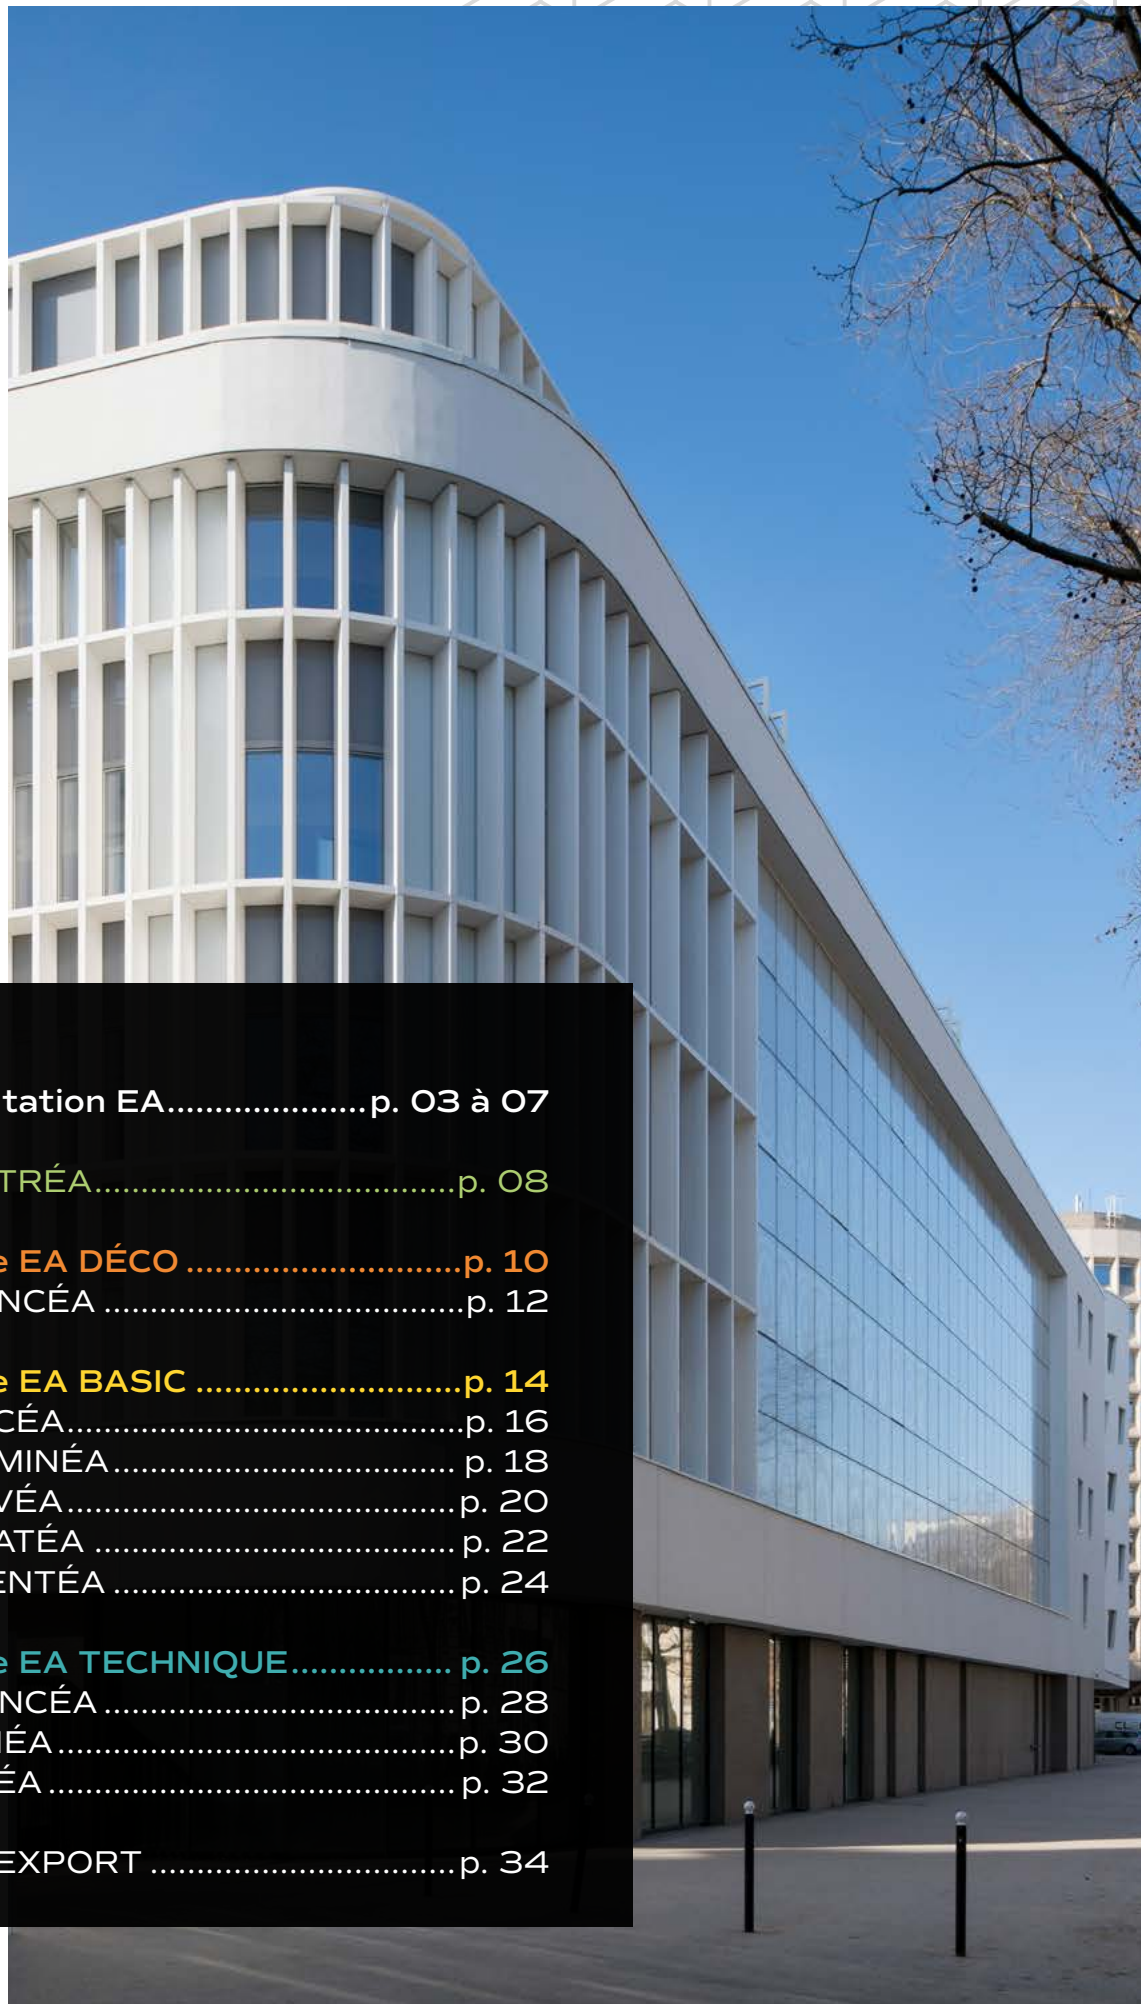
tation EA....................p. 03 à 07

TRÉA.................................p. 08

e EA DÉCO ...........................p. 10
NCÉA ...................................p. 12

e EA BASIC ...........................p. 14
CÉA.......................................p. 16
MINÉA.................................p. 18
VÉA.......................................p. 20
ATÉA ...................................p. 22
ENTÉA .................................p. 24

e EA TECHNIQUE................ p. 26
NCÉA ...................................p. 28
IÉA.........................................p. 30
ÉA .........................................p. 32

EXPORT ...............................p. 34